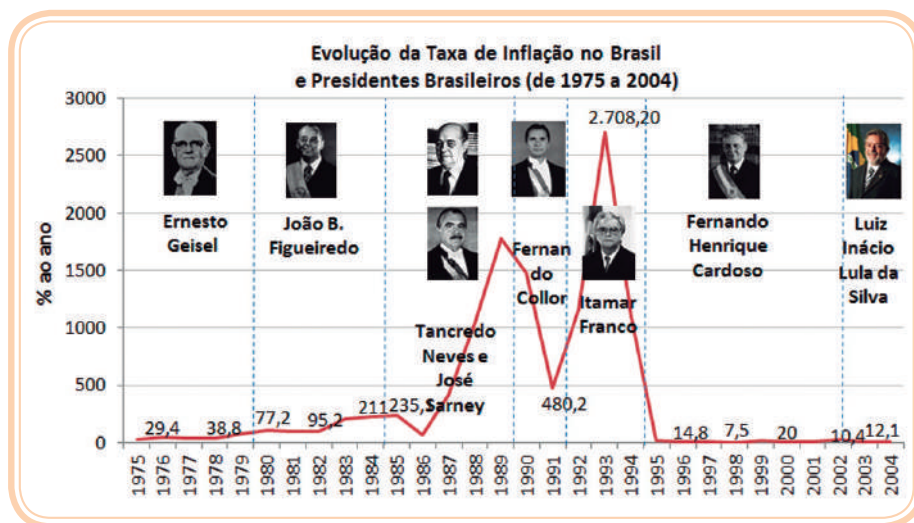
Evolução da Taxa de Inflação no Brasil
e Presidentes Brasileiros (de 1975 a 2004)

3000
2500
2000
1500
1000
500
0

% ao ano

Ernesto Geisel

João B. Figueiredo

Tancredo Neves e José Sarney

Fernando Collor

Itamar Franco

Fernando Henrique Cardoso

Luiz Inácio Lula da Silva

2.708,20

29,4
38,8
77,2
95,2
211
235,5
480,2
14,8
7,5
20
10,4
12,1

1975 1976 1977 1978 1979 1980 1981 1982 1983 1984 1985 1986 1987 1988 1989 1990 1991 1992 1993 1994 1995 1996 1997 1998 1999 2000 2001 2002 2003 2004